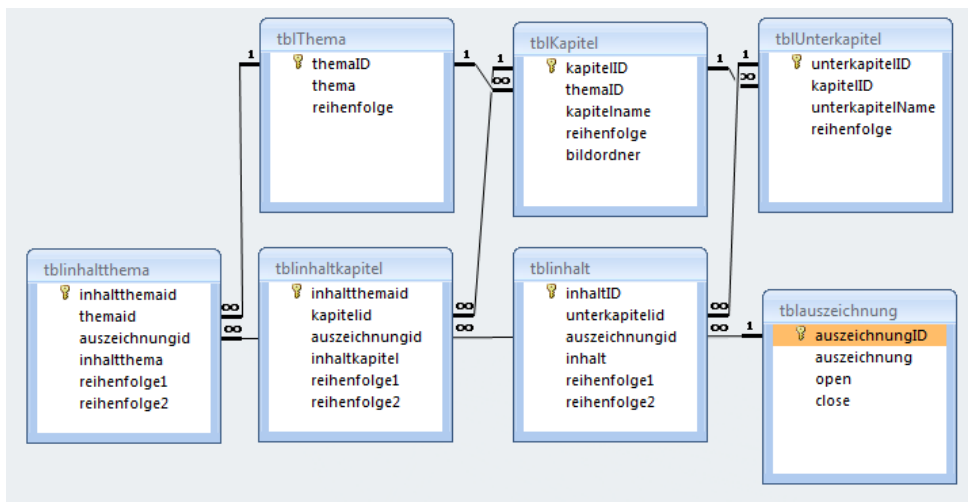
tblThema
themaID
thema
reihenfolge

tblKapitel
kapitelID
themaID
kapitelname
reihenfolge
bildordner

tblUnterkapitel
unterkapitelID
kapitelID
unterkapitelName
reihenfolge

tblinhaltthema
inhaltthemaid
themaid
auszeichnungid
inhaltthema
reihenfolge1
reihenfolge2

tblinhaltkapitel
inhaltthemaid
kapitelid
auszeichnungid
inhaltkapitel
reihenfolge1
reihenfolge2

tblinhalt
inhaltID
unterkapitelid
auszeichnungid
inhalt
reihenfolge1
reihenfolge2

tblauszeichnung
auszeichnungID
auszeichnung
open
close

1 1 1 1 1 1 ∞ ∞ ∞ ∞ ∞ ∞ ∞